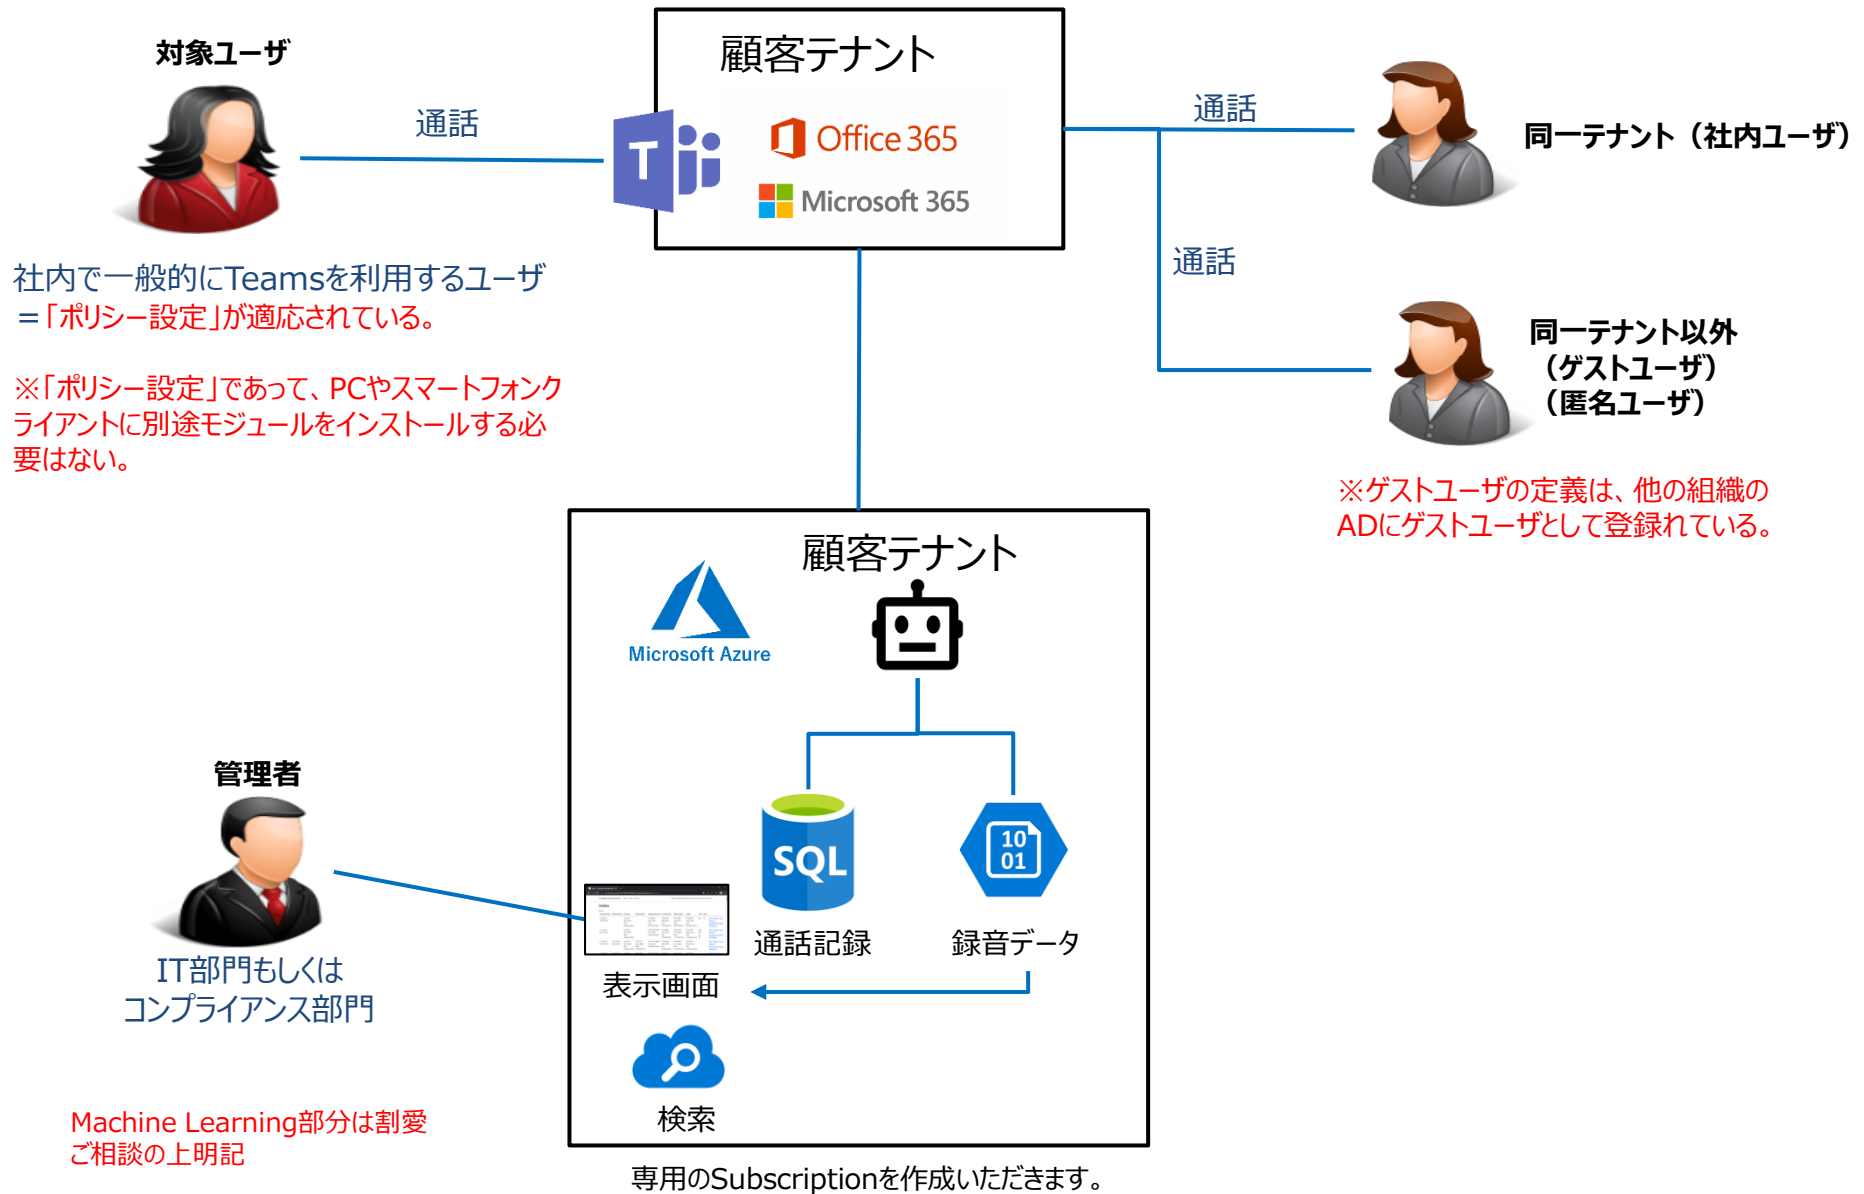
対象ユーザ

通話

顧客テナント

Office 365

Microsoft 365

通話

同一テナント（社内ユーザ）

通話

同一テナント以外
（ゲストユーザ）
（匿名ユーザ）

社内で一般的にTeamsを利用するユーザ
＝「ポリシー設定」が適応されている。

※「ポリシー設定」であって、PCやスマートフォンクライアントに別途モジュールをインストールする必要はない。

※ゲストユーザの定義は、他の組織のADにゲストユーザとして登録れている。

顧客テナント

Microsoft Azure

管理者

SQL

10
01

通話記録

録音データ

表示画面

IT部門もしくは
コンプライアンス部門

検索

Machine Learning部分は割愛
ご相談の上明記

専用のSubscriptionを作成いただきます。